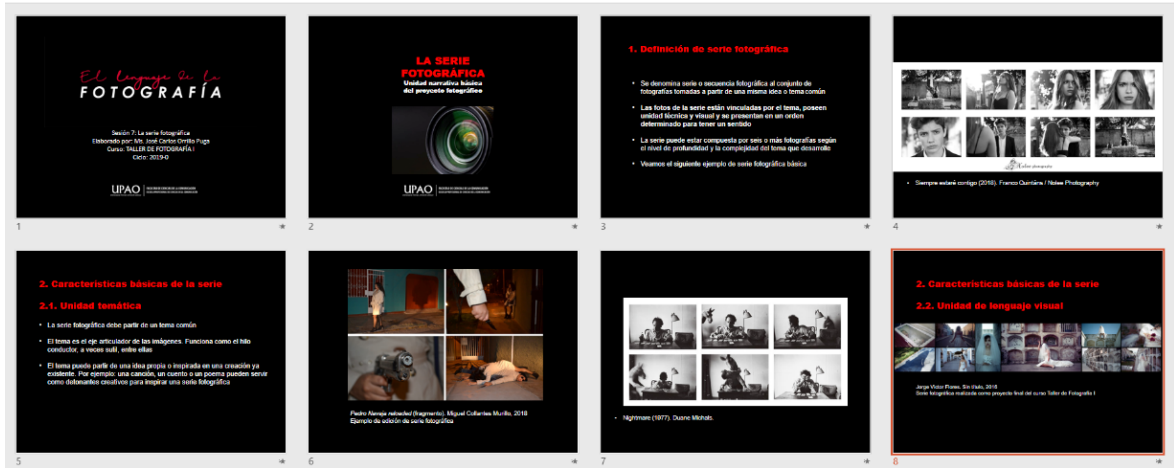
El lenguaje de la
FOTOGRAFÍA

Sesión 7: La serie fotográfica
Elaborado por: Ms. José Carlos Orrillo Puga
Curso: TALLER DE FOTOGRAFÍA I
Ciclo: 2019-0

UPAO

1

LA SERIE FOTOGRÁFICA
Unidad narrativa básica del proyecto fotográfico

UPAO

2

1. Definición de serie fotográfica

• Se denomina serie o secuencia fotográfica al conjunto de fotografías tomadas a partir de una misma idea o tema común

• Las fotos de la serie están vinculadas por el tema, poseen unidad técnica y visual y se presentan en un orden determinado para tener un sentido

• La serie puede estar compuesta por seis o más fotografías según el nivel de profundidad y la complejidad del tema que desarrolle

• Veamos el siguiente ejemplo de serie fotográfica básica

3

• Siempre estaré contigo (2016). Franco Quintana / Noise Photography

4

2. Características básicas de la serie

2.1. Unidad temática

• La serie fotográfica debe partir de un tema común

• El tema es el eje articulador de las imágenes. Funciona como el hilo conductor, a veces sutil, entre ellas

• El tema puede partir de una idea propia o inspirada en una creación ya existente. Por ejemplo: una canción, un cuento o un poema pueden servir como detonantes creativos para inspirar una serie fotográfica

5

Pedro Navaja reloaded (fragmento). Miguel Collantes Murillo. 2018
Ejemplo de edición de serie fotográfica

6

• Nightmare (1977). Duane Michals.

7

2. Características básicas de la serie

2.2. Unidad de lenguaje visual

Jorge Víctor Flores. Sin título. 2018
Serie fotográfica realizada como proyecto final del curso Taller de Fotografía I

8